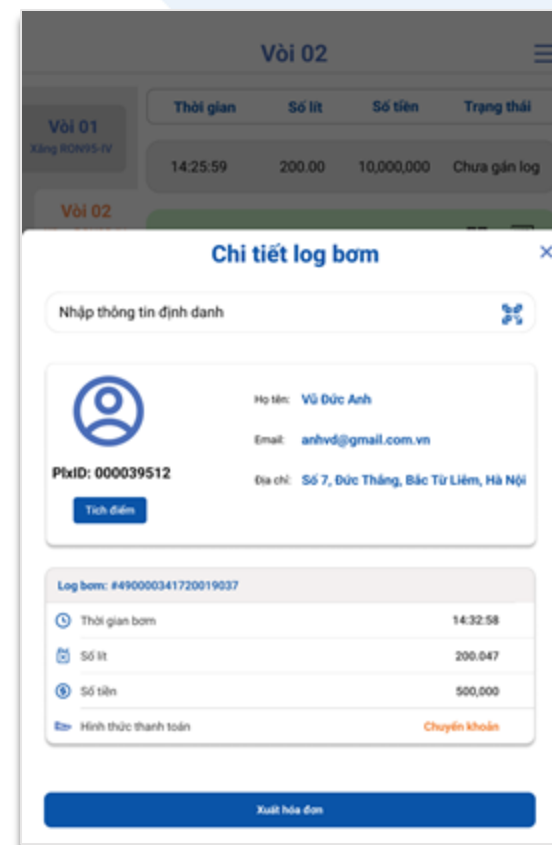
Vòi 02

| Thời gian | Số lít | Số tiền | Trạng thái |
|---|---|---|---|
| 14:25:59 | 200.00 | 10,000,000 | Chưa gán log |

Vòi 01
Xăng RON95-IV

Vòi 02

Chi tiết log bơm

Nhập thông tin định danh

PlxID: 000039512

Tích điểm

Họ tên: Vũ Đức Anh

Email: anhvd@gmail.com.vn

Địa chỉ: Số 7, Đức Thắng, Bắc Từ Liêm, Hà Nội

Log bơm: #4900003417200190037

Thời gian bơm 14:32:58

Số lít 200.047

Số tiền 500,000

Hình thức thanh toán Chuyển khoản

Xuất hóa đơn